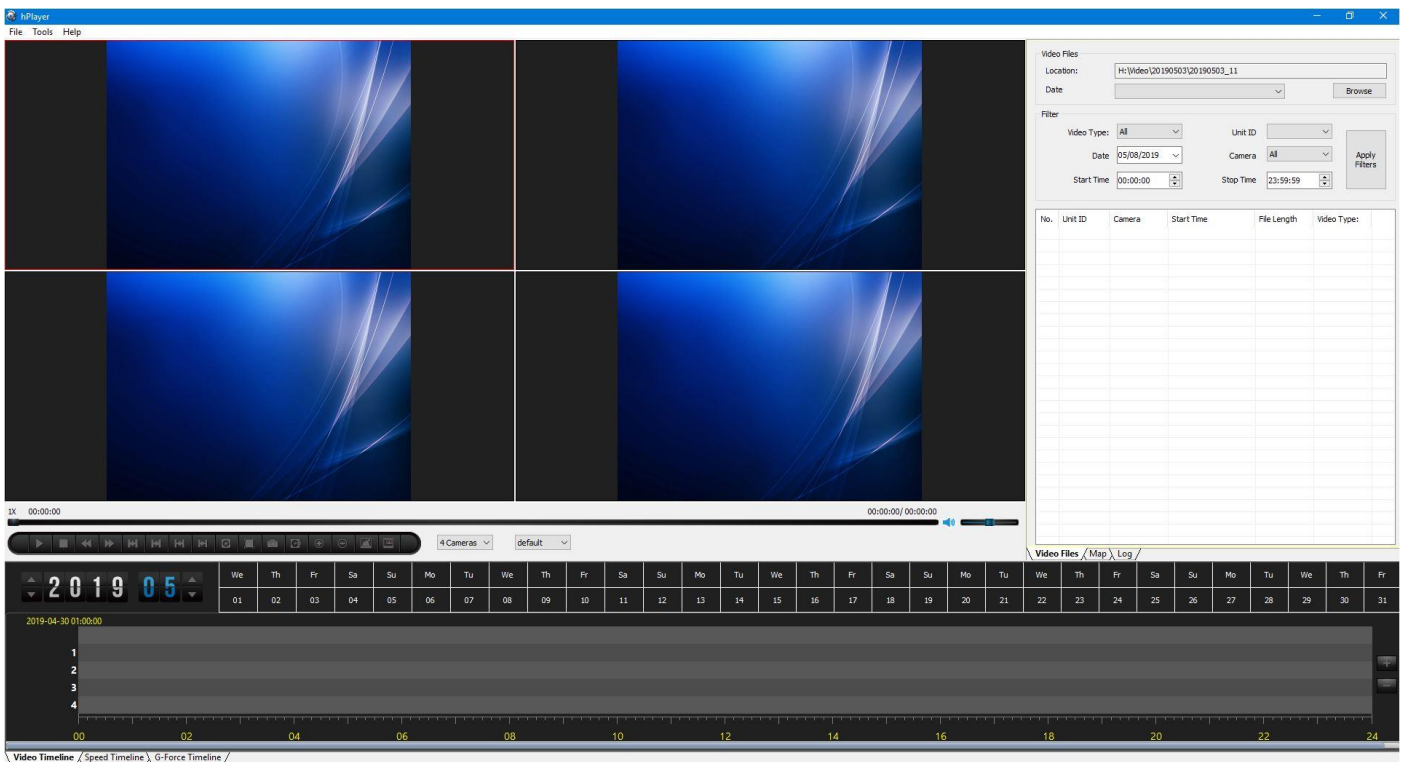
hPlayer
File Tools Help

Video Files
Location: H:\Video\20190503\20190503_11
Date
Browse

Filter
Video Type: All
Unit ID
Date 05/08/2019
Camera All
Start Time 00:00:00
Stop Time 23:59:59
Apply Filters

| No. | Unit ID | Camera | Start Time | File Length | Video Type: |
|---|---|---|---|---|---|

Video Files / Map / Log

1X 00:00:00
00:00:00/ 00:00:00

4 Cameras
default

2019 05

| We | Th | Fr | Sa | Su | Mo | Tu | We | Th | Fr | Sa | Su | Mo | Tu | We | Th | Fr | Sa | Su | Mo | Tu | We | Th | Fr | Sa | Su | Mo | Tu | We | Th | Fr |
|---|---|---|---|---|---|---|---|---|---|---|---|---|---|---|---|---|---|---|---|---|---|---|---|---|---|---|---|---|---|---|
| 01 | 02 | 03 | 04 | 05 | 06 | 07 | 08 | 09 | 10 | 11 | 12 | 13 | 14 | 15 | 16 | 17 | 18 | 19 | 20 | 21 | 22 | 23 | 24 | 25 | 26 | 27 | 28 | 29 | 30 | 31 |

2019-04-30 01:00:00
1
2
3
4
00 02 04 06 08 10 12 14 16 18 20 22 24

Video Timeline / Speed Timeline / G-Force Timeline